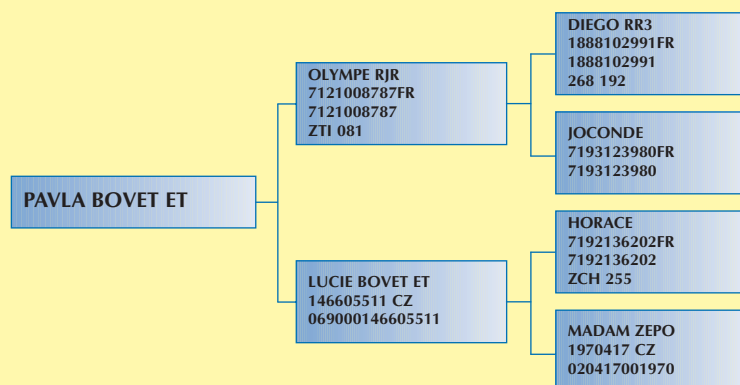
PAVLA BOVET ET

OLYMPE RJR
7121008787FR
7121008787
ZTI 081

LUCIE BOVET ET
146605511 CZ
069000146605511

DIEGO RR3
1888102991FR
1888102991
268 192

JOCONDE
7193123980FR
7193123980

HORACE
7192136202FR
7192136202
ZCH 255

MADAM ZEPO
1970417 CZ
020417001970